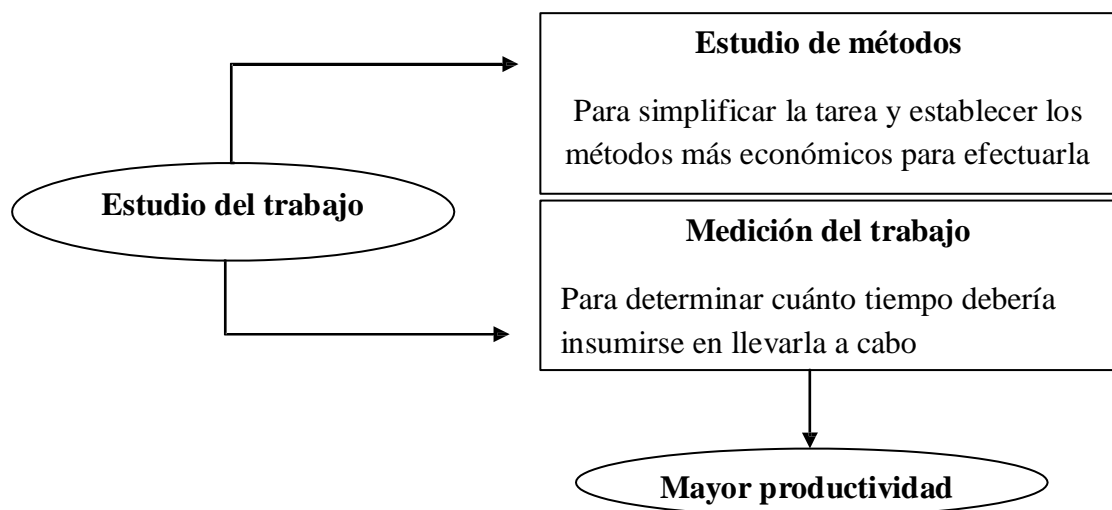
Estudio del trabajo

Estudio de métodos

Para simplificar la tarea y establecer los métodos más económicos para efectuarla

Medición del trabajo

Para determinar cuánto tiempo debería insumirse en llevarla a cabo

Mayor productividad